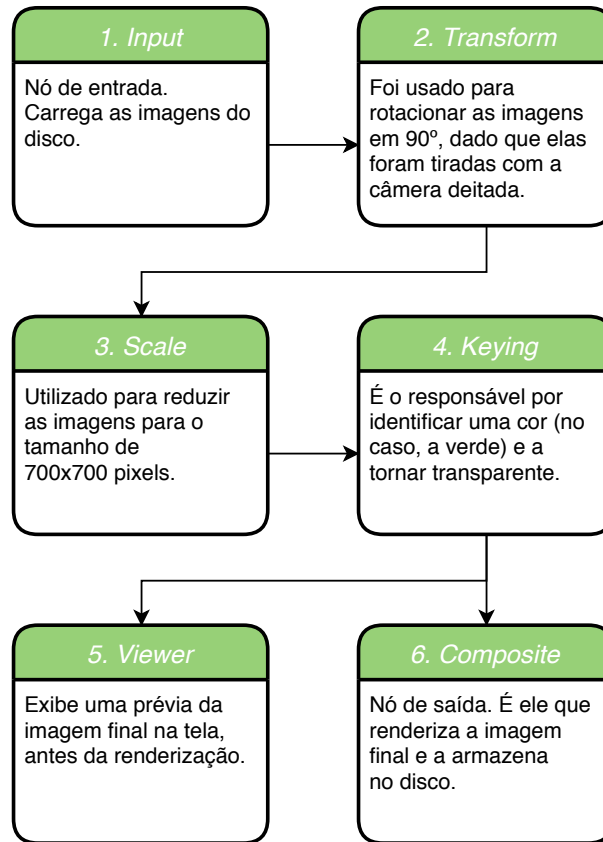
1. Input

Nó de entrada. Carrega as imagens do disco.

2. Transform

Foi usado para rotacionar as imagens em 90º, dado que elas foram tiradas com a câmera deitada.

3. Scale

Utilizado para reduzir as imagens para o tamanho de 700x700 pixels.

4. Keying

É o responsável por identificar uma cor (no caso, a verde) e a tornar transparente.

5. Viewer

Exibe uma prévia da imagem final na tela, antes da renderização.

6. Composite

Nó de saída. É ele que renderiza a imagem final e a armazena no disco.